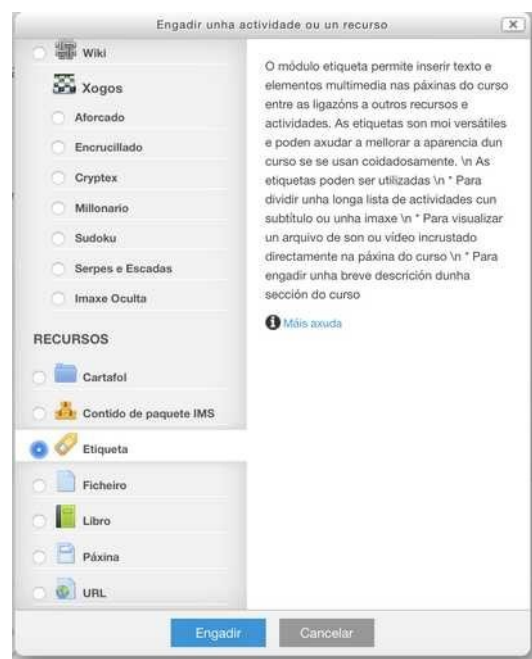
Engadir unha actividade ou un recurso

Wiki

Xogos

Aforcado

Encrucillado

Cryptex

Millonario

Sudoku

Serpes e Escadas

Imaxe Oculta

RECURSOS

Cartafol

Contido de paquete IMS

Etiqueta

Ficheiro

Libro

Páxina

URL

O módulo etiqueta permite inserir texto e elementos multimedia nas páxinas do curso entre as ligazóns a outros recursos e actividades. As etiquetas son moi versátiles e poden axudar a mellorar a aparencia dun curso se se usan coidadosamente. \n As etiquetas poden ser utilizadas \n * Para dividir unha longa lista de actividades cun subtítulo ou unha imaxe \n * Para visualizar un arquivo de son ou vídeo incrustado directamente na páxina do curso \n * Para engadir unha breve descrición dunha sección do curso

Máis axuda

Engadir

Cancelar